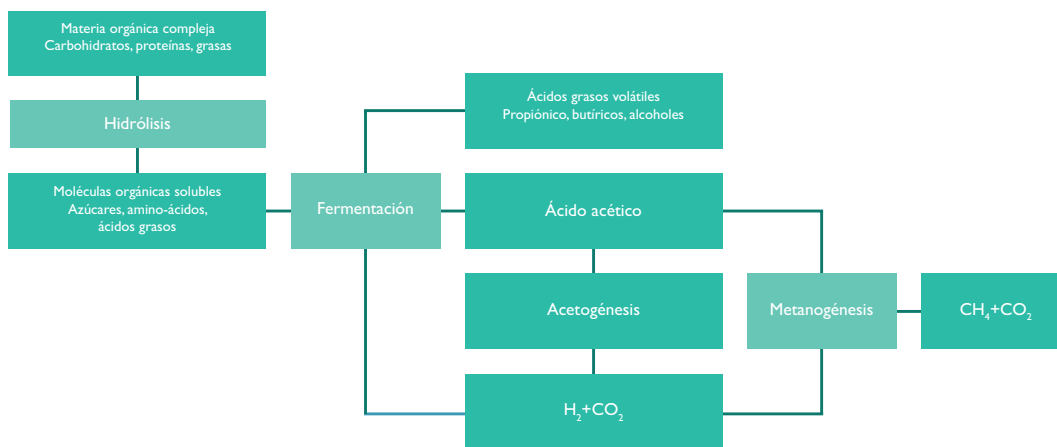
Materia orgánica compleja
Carbohidratos, proteínas, grasas

Hidrólisis

Moléculas orgánicas solubles
Azúcares, amino-ácidos, ácidos grasos

Fermentación

Ácidos grasos volátiles
Propiónico, butíricos, alcoholes

Ácido acético

Acetogénesis

$H_2$+$CO_2$

Metanogénesis

$CH_4$+$CO_2$